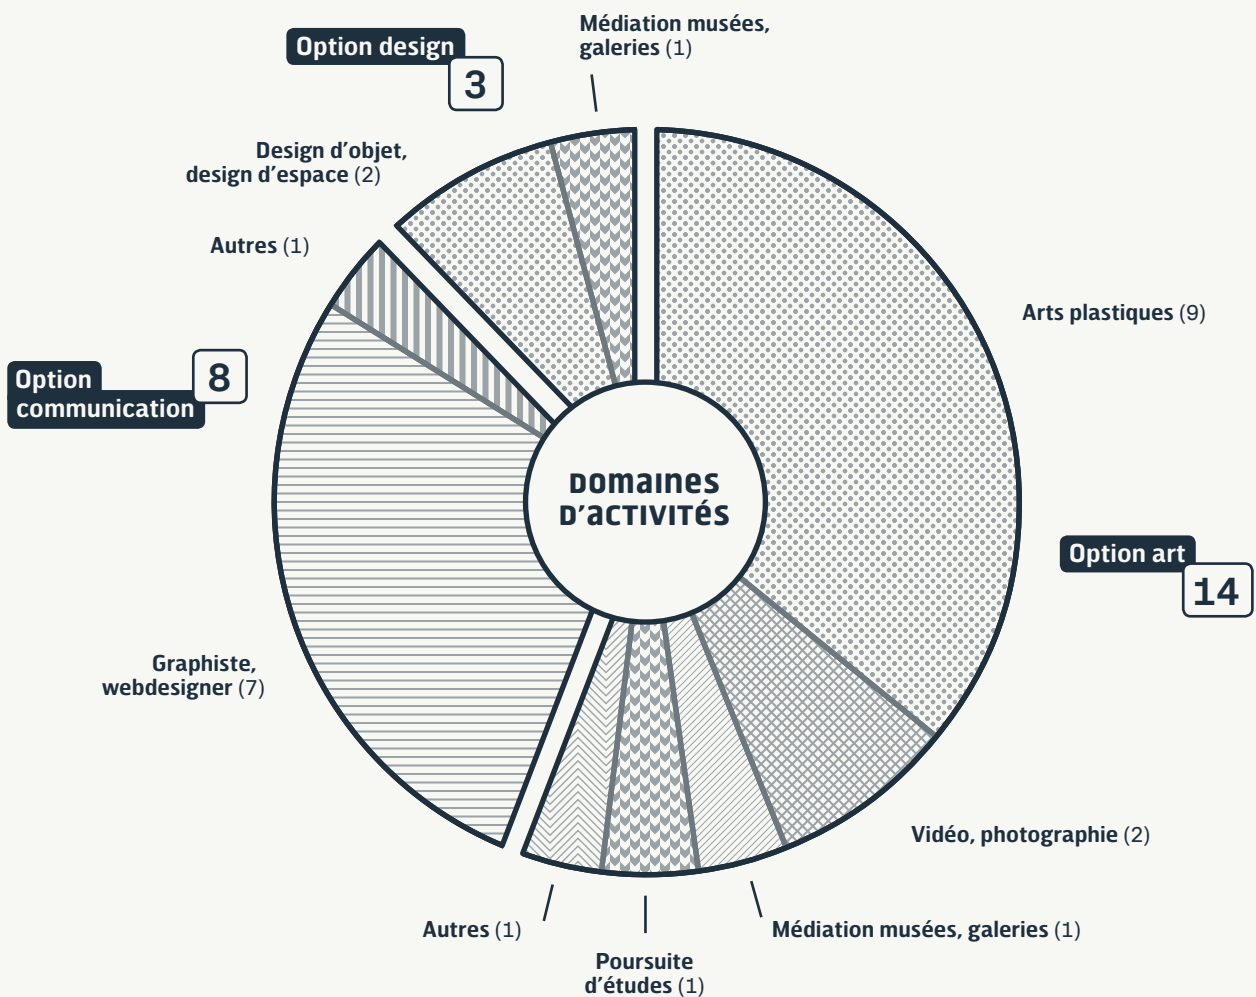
Option design
3

Médiation musées, galeries (1)

Design d’objet, design d’espace (2)

Autres (1)

Arts plastiques (9)

Option communication
8

Domaines d’activités

Option art
14

Graphiste, webdesigner (7)

Vidéo, photographie (2)

Autres (1)

Médiation musées, galeries (1)

Poursuite d’études (1)